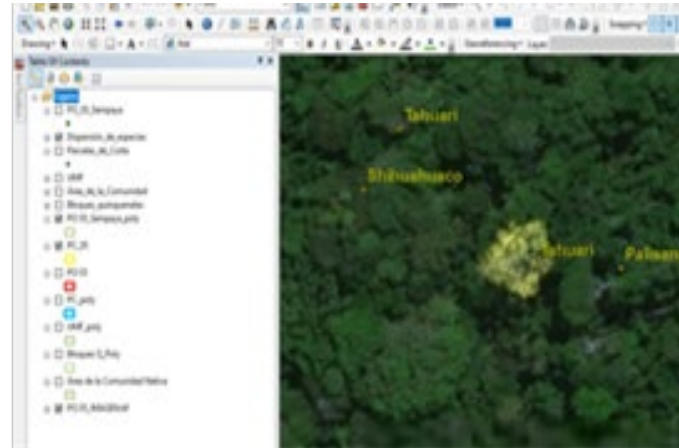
Drawing

Georeferencing

Snapping

Table Of Contents

Layers

PO_IS_Sempaya

Dispersión_de_especies

Parcelas_de_Corta

UMF

Área_de_la_Comunidad

Bosques_quinquenales

PO_IS_Sempaya_poly

PC_IS

PO IS

PC_poly

UMF_poly

Bosques_Q_Poly

Área de la Comunidad Nativa

PO_IS_Adicional

Tahuari

Shihuahuaco

Tahuari

Palisan